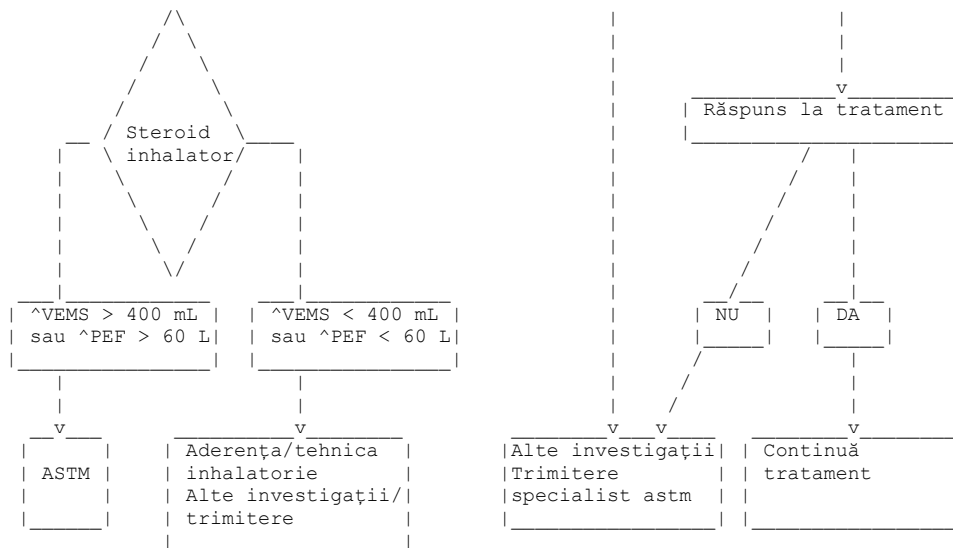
Steroid inhalator

^VEMS > 400 mL sau ^PEF > 60 L

^VEMS < 400 mL sau ^PEF < 60 L

ASTM

Aderența/tehnica inhalatorie
Alte investigații/ trimitere

Răspuns la tratament

NU

DA

Alte investigații
Trimitere specialist astm

Continuă tratament